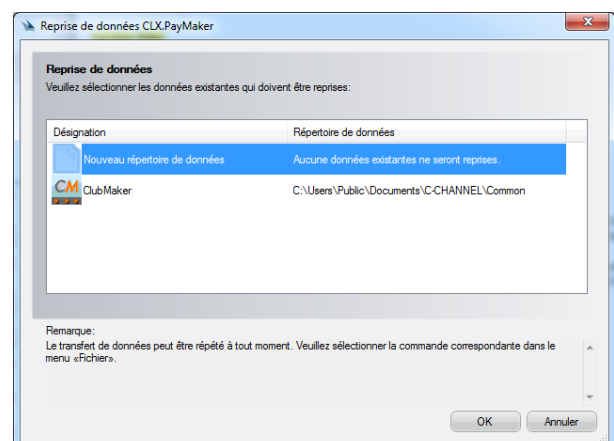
Reprise de données CLX.PayMaker

Reprise de données
Veuillez sélectionner les données existantes qui doivent être reprises:

| Désignation | Répertoire de données |
|---|---|
| Nouveau répertoire de données | Aucune données existantes ne seront reprises. |
| ClubMaker | C:\Users\Public\Documents\C-CHANNEL\Common |

Remarque:
Le transfert de données peut être répété à tout moment. Veuillez sélectionner la commande correspondante dans le menu «Fichier».

OK
Annuler